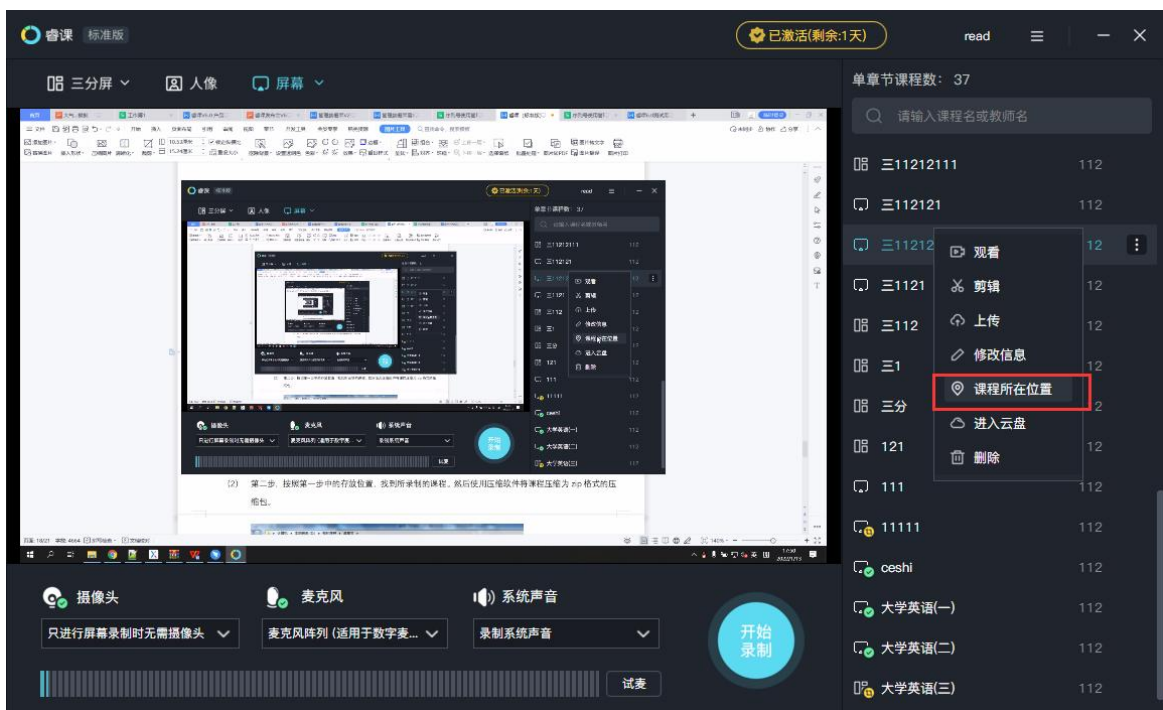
睿课 标准版

已激活(剩余:1天)

read

三分屏 人像 屏幕

(2) 第二步，按照第一步中的存放位置，找到所录制的课程，然后使用压缩软件将课程压缩为 zip 格式的压缩包。

摄像头
只进行屏幕录制时无需摄像头

麦克风
麦克风阵列 (适用于数字麦...

系统声音
录制系统声音

开始录制

试麦

单章节课程数：37

请输入课程名或教师名

三11212111 112
三112121 112
三11212 112
三1121 112
三112 112
三1 112
三分 112
121 112
111 112
11111 112
ceshi 112
大学英语(一) 112
大学英语(二) 112
大学英语(三) 112

观看
剪辑
上传
修改信息
课程所在位置
进入云盘
删除